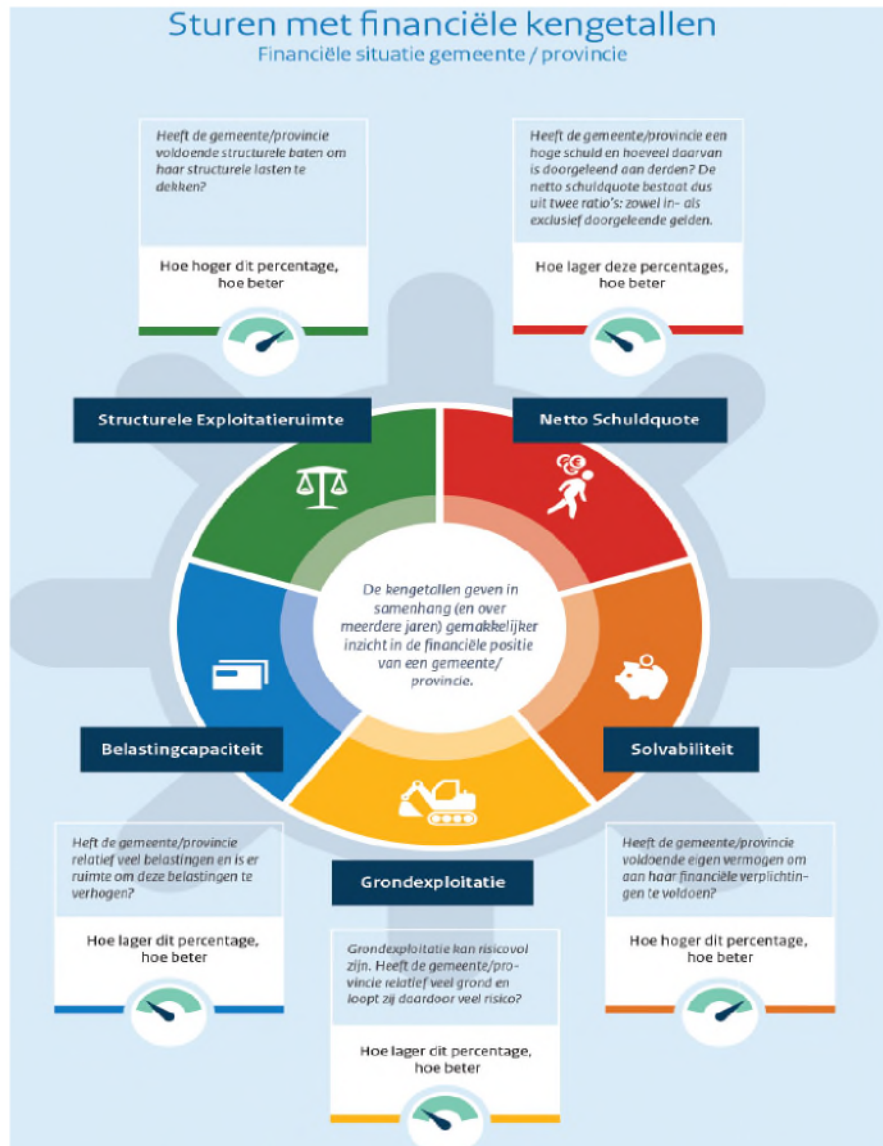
Sturen met financiële kengetallen
Financiële situatie gemeente / provincie

Heeft de gemeente/provincie voldoende structurele baten om haar structurele lasten te dekken?

Hoe hoger dit percentage, hoe beter

Heeft de gemeente/provincie een hoge schuld en hoeveel daarvan is doorgeleend aan derden? De netto schuldquote bestaat dus uit twee ratio's: zowel in- als exclusief doorgeleende gelden.

Hoe lager deze percentages, hoe beter

Structurele Exploitatieruimte

Netto Schuldquote

De kengetallen geven in samenhang (en over meerdere jaren) gemakkelijker inzicht in de financiële positie van een gemeente/ provincie.

Belastingcapaciteit

Solvabiliteit

Grondexploitatie

Heft de gemeente/provincie relatief veel belastingen en is er ruimte om deze belastingen te verhogen?

Hoe lager dit percentage, hoe beter

Heeft de gemeente/provincie voldoende eigen vermogen om aan haar financiële verplichtingen te voldoen?

Hoe hoger dit percentage, hoe beter

Grondexploitatie kan risicovol zijn. Heeft de gemeente/provincie relatief veel grond en loopt zij daardoor veel risico?

Hoe lager dit percentage, hoe beter